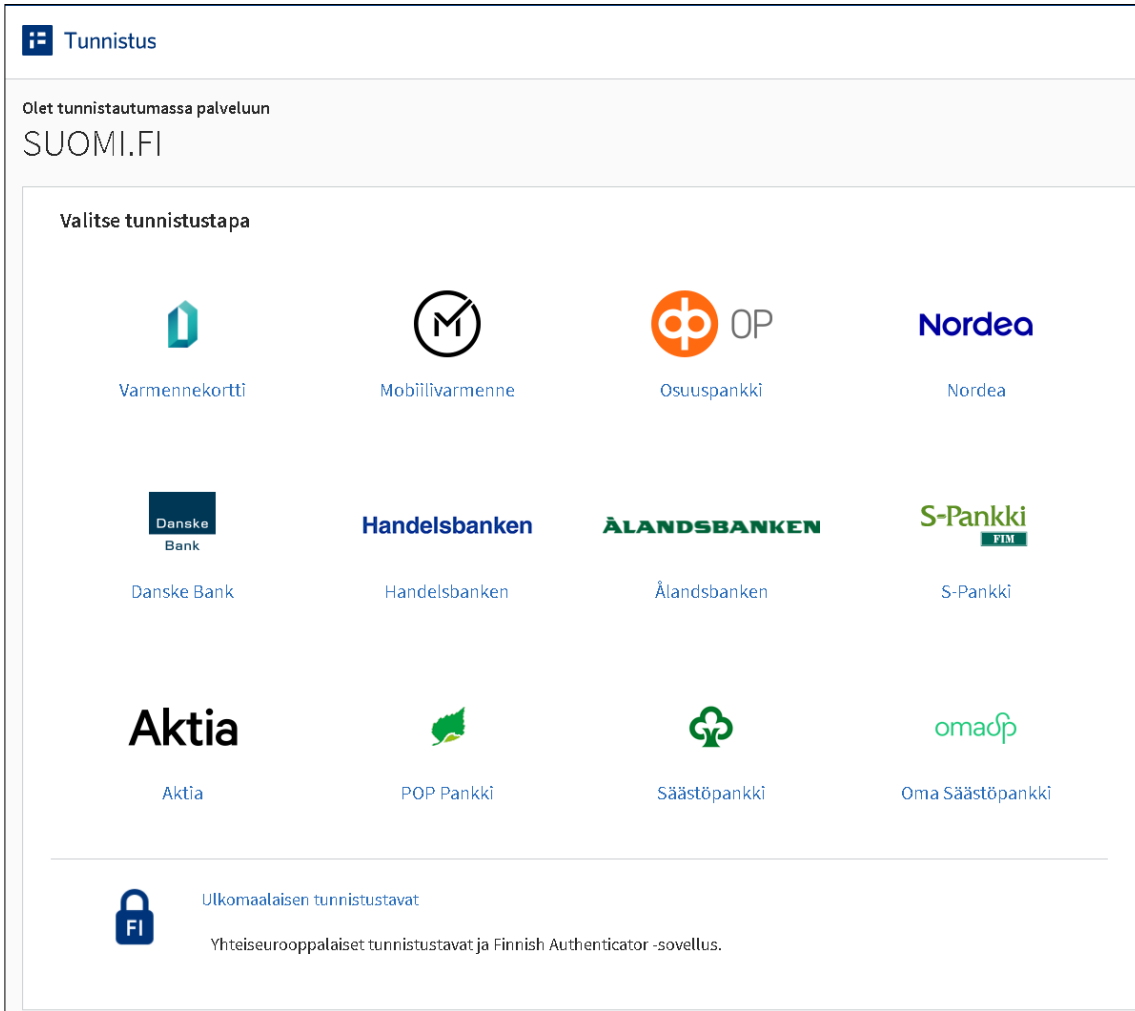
Tunnistus

Olet tunnistautumassa palveluun
SUOMI.FI

Valitse tunnistustapa

Varmennekortti

Mobiilivarmenne

OP
Osuuspankki

Nordea
Nordea

Danske Bank
Danske Bank

Handelsbanken
Handelsbanken

ÅLANDSBANKEN
Ålandsbanken

S-Pankki FIM
S-Pankki

Aktia
Aktia

POP Pankki

Säästöpankki

omasp
Oma Säästöpankki

FI
Ulkomaalaisen tunnistustavat
Yhteiseurooppalaiset tunnistustavat ja Finnish Authenticator -sovellus.